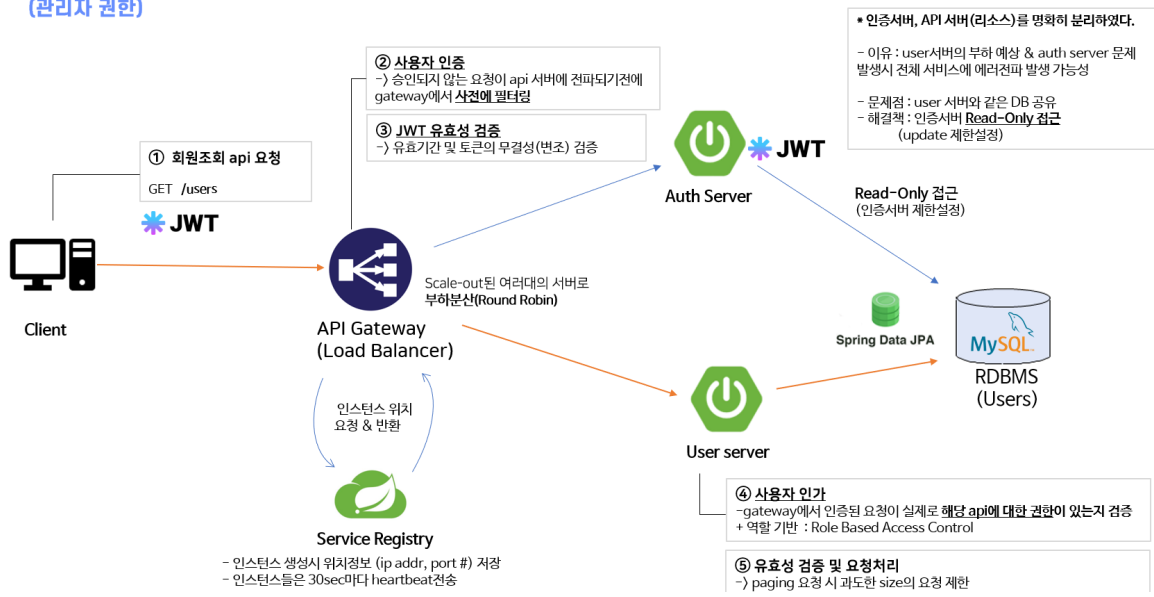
(관리자 권한)

* 인증서버, API 서버(리소스)를 명확히 분리하였다.

- 이유 : user서버의 부하 예상 & auth server 문제 발생시 전체 서비스에 에러전파 발생 가능성

- 문제점 : user 서버와 같은 DB 공유
- 해결책 : 인증서버 Read-Only 접근 (update 제한설정)

② 사용자 인증
-〉 승인되지 않는 요청이 api 서버에 전파되기전에 gateway에서 사전에 필터링

③ JWT 유효성 검증
-〉 유효기간 및 토큰의 무결성(변조) 검증

① 회원조회 api 요청
GET /users

JWT

JWT

Auth Server

Read-Only 접근
(인증서버 제한설정)

Client

API Gateway
(Load Balancer)

Scale-out된 여러대의 서버로 부하분산(Round Robin)

Spring Data JPA

MySQL

RDBMS
(Users)

인스턴스 위치 요청 & 반환

User server

Service Registry

- 인스턴스 생성시 위치정보 (ip addr, port #) 저장
- 인스턴스들은 30sec마다 heartbeat전송

④ 사용자 인가
-gateway에서 인증된 요청이 실제로 해당 api에 대한 권한이 있는지 검증
+ 역할 기반 : Role Based Access Control

⑤ 유효성 검증 및 요청처리
-〉 paging 요청 시 과도한 size의 요청 제한